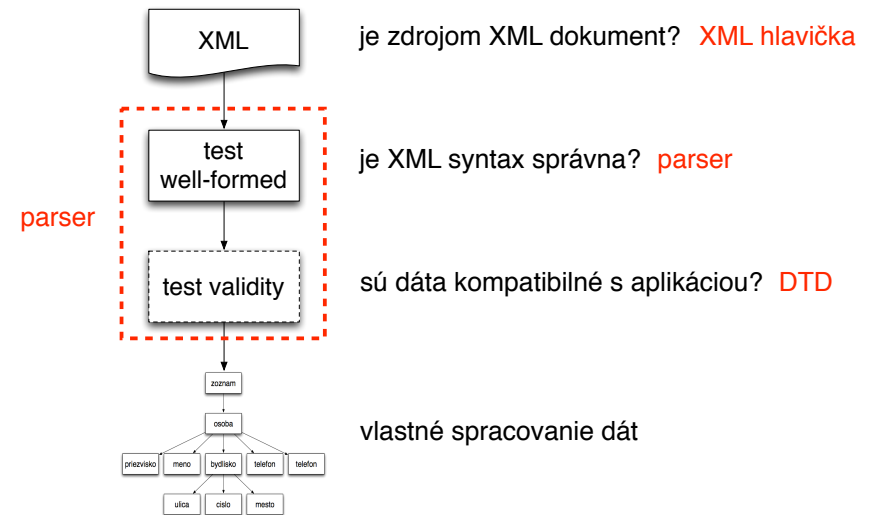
XML

je zdrojom XML dokument? XML hlavička

test well-formed

je XML syntax správna? parser

parser

test validity

sú dáta kompatibilné s aplikáciou? DTD

zoznam

osoba

priezvisko meno bydlisko telefon telefon

ulica cislo mesto

vlastné spracovanie dát